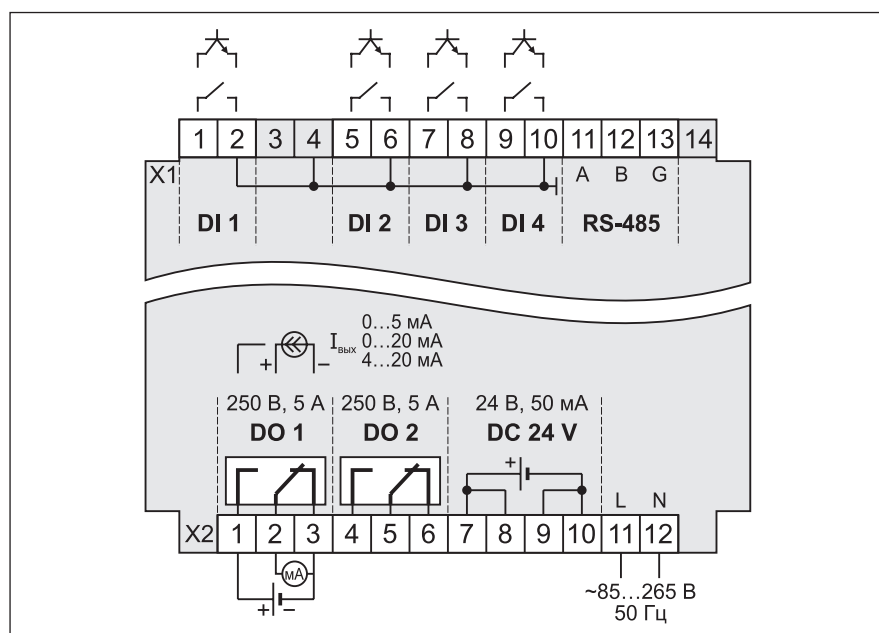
1 2 3 4 5 6 7 8 9 10 11 12 13 14

X1

A B G

DI 1

DI 2

DI 3

DI 4

RS-485

+ −

$I_{вых}$

0…5 мА

0…20 мА

4…20 мА

250 В, 5 А

250 В, 5 А

24 В, 50 мА

DO 1

DO 2

DC 24 V

+

L N

X2

1 2 3 4 5 6 7 8 9 10 11 12

mA

+ −

~85…265 В

50 Гц